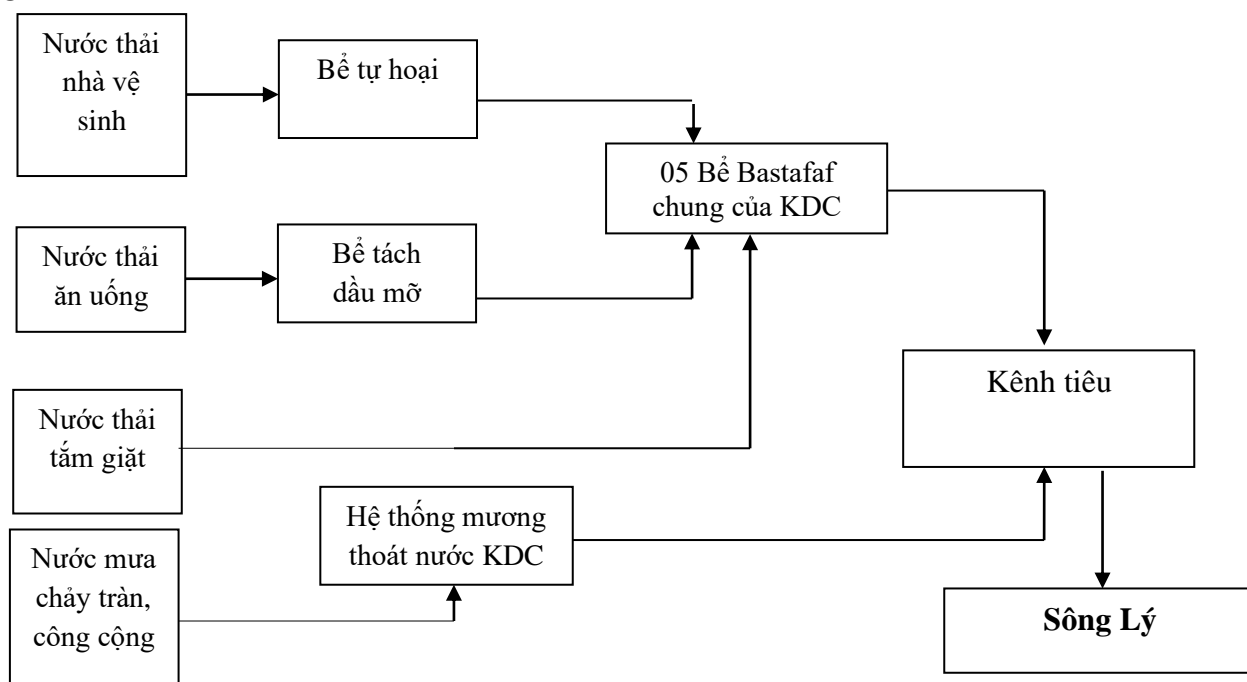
Nước thải nhà vệ sinh

Bể tự hoại

05 Bể Bastafaf chung của KDC

Nước thải ăn uống

Bể tách dầu mỡ

Kênh tiêu

Nước thải tắm giặt

Hệ thống mương thoát nước KDC

Nước mưa chảy tràn, công cộng

Sông Lý